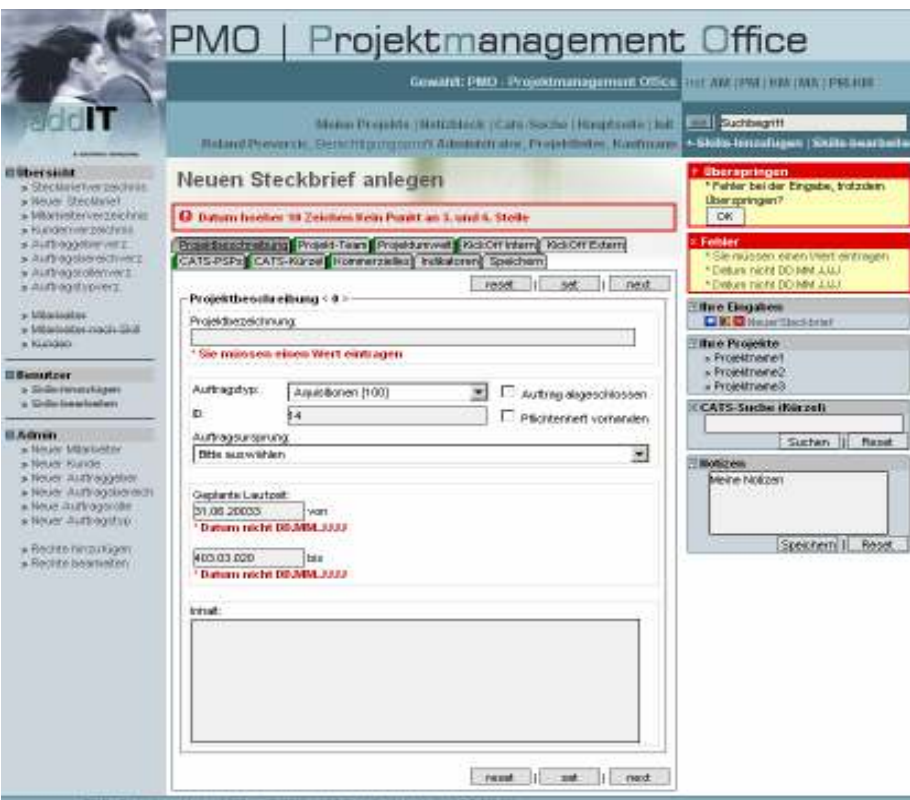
PMO | Projektmanagement Office

addIT

Gewählt: PMO - Projektmanagement Office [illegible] AM | PM | KM | MA | PR-KM

Meine Projekte | Netzblock | Cats-Suche | Hauptseite | Inf.
Roland Prevenik, Berechtigungsprofil Administrator, Projektleiter, Kaufmann

Suchbegriff
+ Skills-hinzufügen | Skills bearbeiten

Übersicht
» Steckbriefverzeichnis
» Neuer Steckbrief
» Mitarbeiterverzeichnis
» Kundenverzeichnis
» Auftraggeberverz.
» Auftragsbereichverz.
» Auftragsrollenverz.
» Auftragstypverz.

» Mitarbeiter
» Mitarbeiter nach Skill
» Kunden

Benutzer
» Skills hinzufügen
» Skills bearbeiten

Admin
» Neuer Mitarbeiter
» Neuer Kunde
» Neuer Auftraggeber
» Neuer Auftragsbereich
» Neue Auftragsrolle
» Neuer Auftragstyp

» Rechte hinzufügen
» Rechte bearbeiten

Neuen Steckbrief anlegen

Datum besteht 10 Zeichen kein Punkt an 3. und 6. Stelle

Projektbeschreibung | Projekt-Team | Projektumwelt | Kick Off Intern | Kick Off Extern | CATS-PSPs | CATS-Kürzel | Kommerzielles | Indikatoren | Speichern

reset | set | next

Projektbeschreibung < 0 >

Projektbezeichnung:

* Sie müssen einen Wert eintragen

Auftragstyp: Aquisitionen (100)
Auftrag abgeschlossen
ID: 14
Pflichtenheft vorhanden

Auftragsursprung:
Bitte auswählen

Geplante Laufzeit:
31.06.20033 von
* Datum nicht DD.MM.JJJJ

403.03.020 bis
* Datum nicht DD.MM.JJJJ

Inhalt:

reset | set | next

Überspringen
* Fehler bei der Eingabe, trotzdem überspringen?
OK

Fehler
* Sie müssen einen Wert eintragen
* Datum nicht DD.MM.JJJJ
* Datum nicht DD.MM.JJJJ

Ihre Eingaben
Neuer Steckbrief

Ihre Projekte
» Projektname1
» Projektname2
» Projektname3

CATS-Suche (Kürzel)
Suchen | Reset

Notizen
Meine Notizen
Speichern | Reset